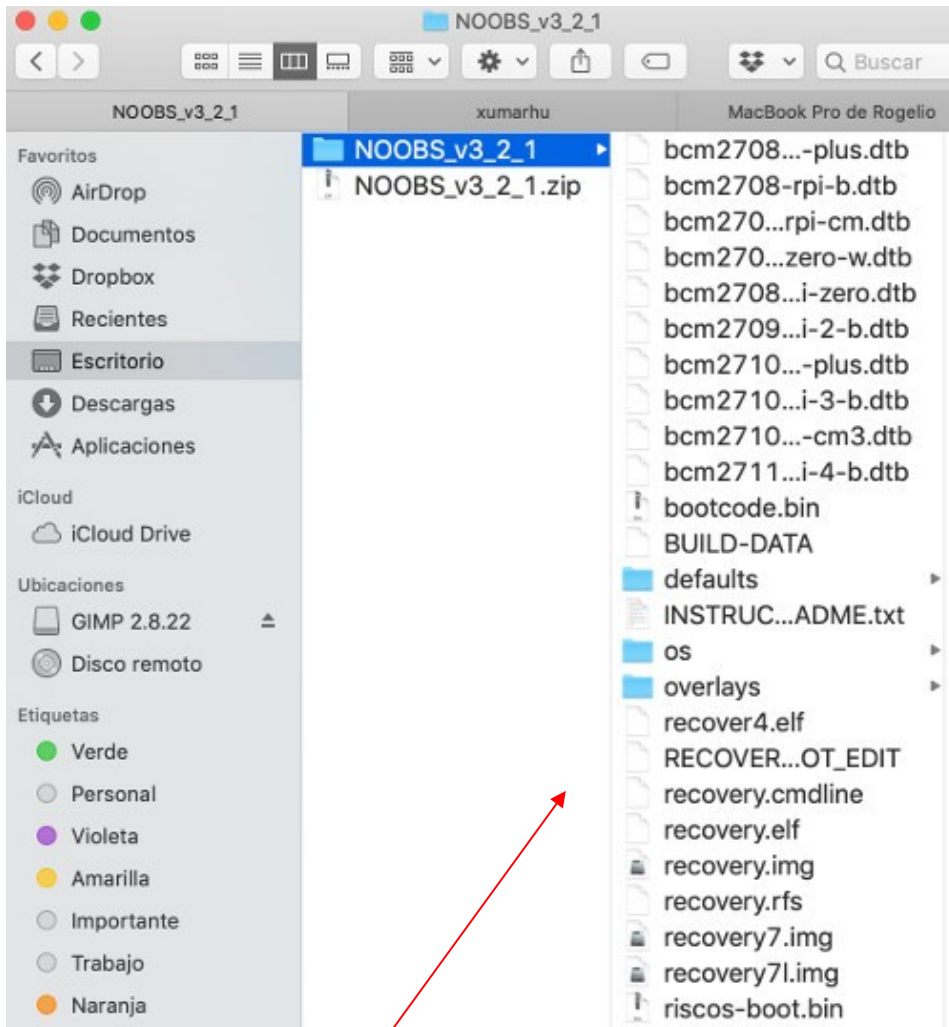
NOOBS_v3_2_1

Buscar

NOOBS_v3_2_1
xumarhu
MacBook Pro de Rogelio

Favoritos
AirDrop
Documentos
Dropbox
Recientes
Escritorio
Descargas
Aplicaciones

iCloud
iCloud Drive

Ubicaciones
GIMP 2.8.22
Disco remoto

Etiquetas
Verde
Personal
Violeta
Amarilla
Importante
Trabajo
Naranja

NOOBS_v3_2_1
NOOBS_v3_2_1.zip

bcm2708...-plus.dtb
bcm2708-rpi-b.dtb
bcm270...rpi-cm.dtb
bcm270...zero-w.dtb
bcm2708...i-zero.dtb
bcm2709...i-2-b.dtb
bcm2710...-plus.dtb
bcm2710...i-3-b.dtb
bcm2710...-cm3.dtb
bcm2711...i-4-b.dtb
bootcode.bin
BUILD-DATA
defaults
INSTRUC...ADME.txt
os
overlays
recover4.elf
RECOVER...OT_EDIT
recovery.cmdline
recovery.elf
recovery.img
recovery.rfs
recovery7.img
recovery7l.img
riscos-boot.bin